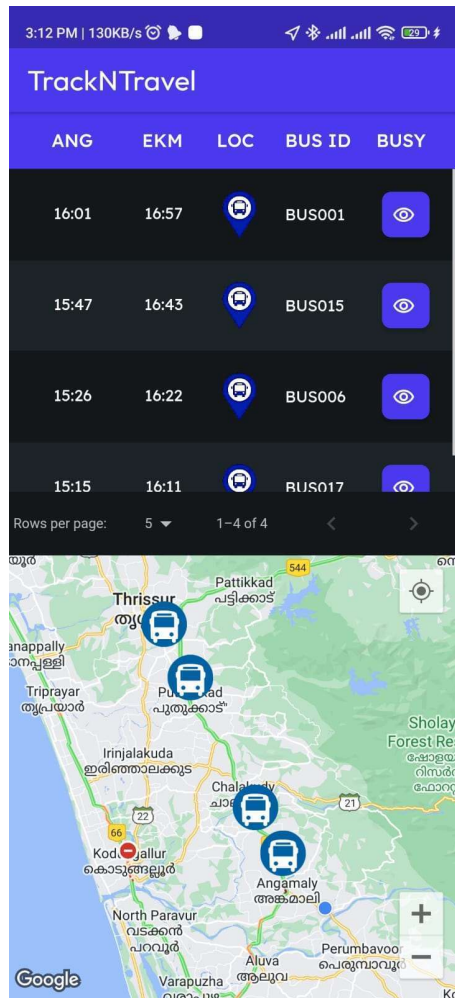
3:12 PM | 130KB/s

TrackNTravel

| ANG | EKM | LOC | BUS ID | BUSY |
|---|---|---|---|---|
| 16:01 | 16:57 | | BUS001 | |
| 15:47 | 16:43 | | BUS015 | |
| 15:26 | 16:22 | | BUS006 | |
| 15:15 | 16:11 | | BUS017 | |

Rows per page: 5 1–4 of 4

544
Pattikkad
പട്ടിക്കാട്
Thrissur
തൃ
anappally
ാനപ്പിള്ളി
Triprayar
തൃപ്രയാർ
Pu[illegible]kad
പുതുക്കാട്
Sholay
Forest Re
ഷോളയ
റിസർ
ഫോറ
Irinjalakuda
ഇരിഞ്ഞാലക്കുട
Chala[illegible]dy
22
21
66
Kod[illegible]allur
കൊടുങ്ങല്ലൂർ
Angamaly
അങ്കമാലി
North Paravur
വടക്കൻ
പറവൂർ
Perumbavoor
പെരുമ്പാവൂ
Aluva
ആലുവ
Varapuzha
Google